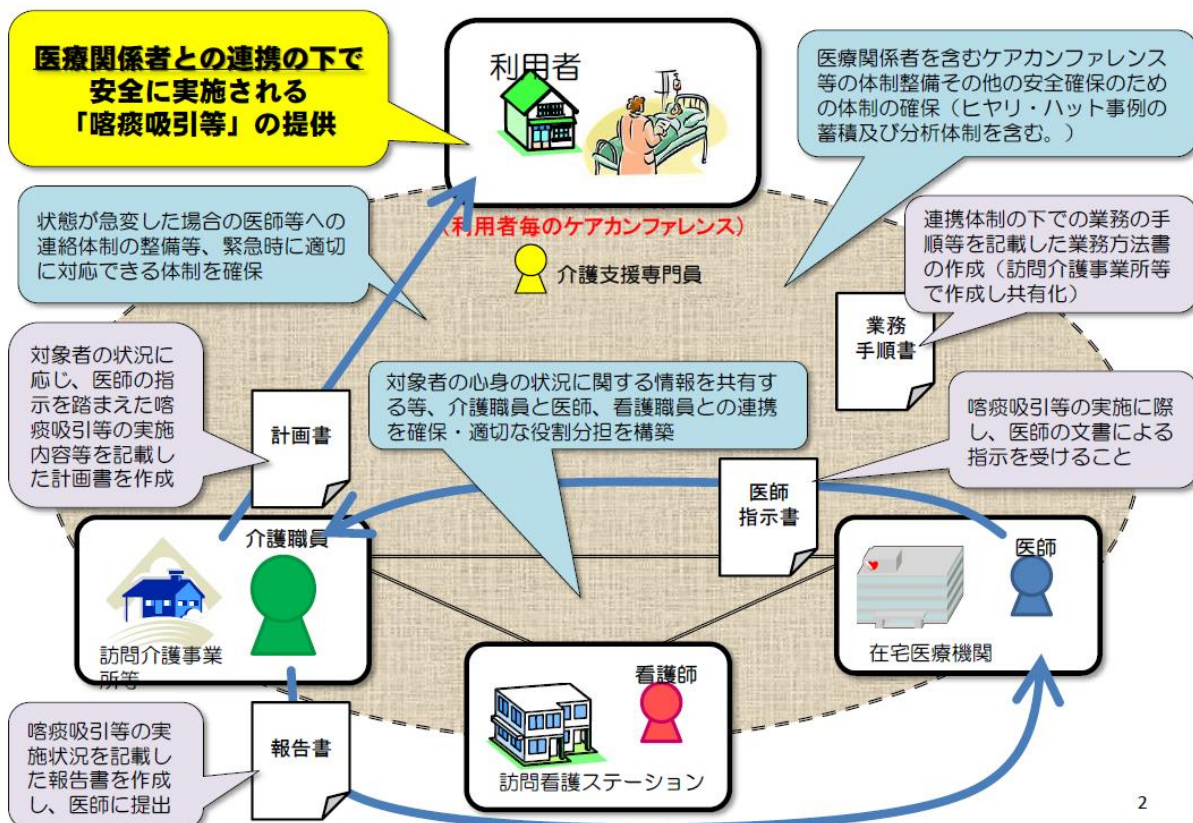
医療関係者との連携の下で
安全に実施される
「喀痰吸引等」の提供

利用者

医療関係者を含むケアカンファレンス等の体制整備その他の安全確保のための体制の確保（ヒヤリ・ハット事例の蓄積及び分析体制を含む。）

状態が急変した場合の医師等への連絡体制の整備等、緊急時に適切に対応できる体制を確保

（利用者毎のケアカンファレンス）

介護支援専門員

連携体制の下での業務の手順等を記載した業務方法書の作成（訪問介護事業所等で作成し共有化）

業務
手順書

対象者の状況に応じ、医師の指示を踏まえた喀痰吸引等の実施内容等を記載した計画書を作成

計画書

対象者の心身の状況に関する情報を共有する等、介護職員と医師、看護職員との連携を確保・適切な役割分担を構築

喀痰吸引等の実施に際し、医師の文書による指示を受けること

医師
指示書

介護職員

訪問介護事業所等

医師

在宅医療機関

看護師

訪問看護ステーション

喀痰吸引等の実施状況を記載した報告書を作成し、医師に提出

報告書

2